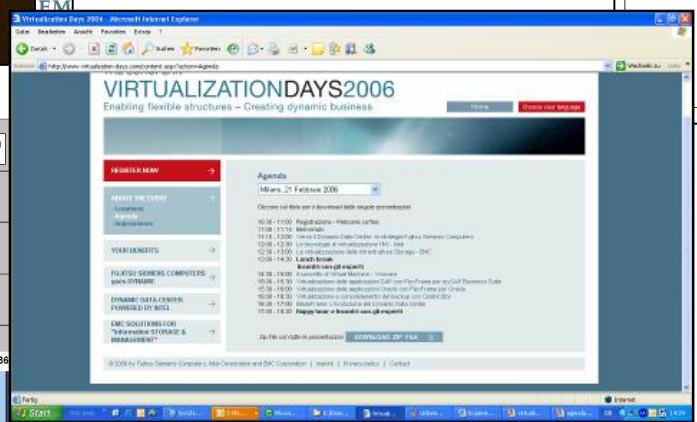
EM

Virtualization Days 2006 - Microsoft Internet Explorer

Datei Bearbeiten Ansicht Favoriten Extras ?

Zurück Suchen Favoriten

Adresse http://www.virtualization-days.com/content.aspx?action=Agenda

Wechseln zu Links

VIRTUALIZATIONDAYS2006

Enabling flexible structures – Creating dynamic business

Home Choose your language

REGISTER NOW

ABOUT THE EVENT
Locations
Agenda
Impressions

YOUR BENEFITS

FUJITSU SIEMENS COMPUTERS goes DYNAMIC

DYNAMIC DATA CENTER POWERED BY INTEL

EMC SOLUTIONS FOR "Information STORAGE & MANAGEMENT"

Agenda

Milano, 21 Febbraio 2006

Cliccare sul titolo per il download delle singole presentazioni

10:30 - 11:00 Registrazione - Welcome coffee
11:00 - 11:15 Benvenuto
11:15 - 12:00 Verso il Dynamic Data Center: la strategia Fujitsu Siemens Computers
12:00 - 12:30 Le tecnologie di virtualizzazione HW - Intel
12:30 - 13:00 La virtualizzazione delle infrastrutture Storage - EMC
13:00 - 14:30 Lunch break
Incontri con gli esperti
14:30 - 15:00 Il concetto di Virtual Machine - Vmware
15:00 - 15:30 Virtualizzazione delle applicazioni SAP con FlexFrame per mySAP Business Suite
15:30 - 16:00 Virtualizzazione delle applicazioni Oracle con FlexFrame per Oracle
16:00 - 16:30 Virtualizzazione e consolidamento del backup con CentricStor
16:30 - 17:00 BladeFrame: L'evoluzione del Dynamic Data Center
17:00 - 18:30 Happy hour e incontri con gli esperti

Zip File con tutte le presentazioni DOWNLOAD ZIP FILE

© 2006 by Fujitsu Siemens Computers, Intel Corporation and EMC Corporation | Imprint | Privacy policy | Contact

Fertig

Internet

Start

DE 14:29